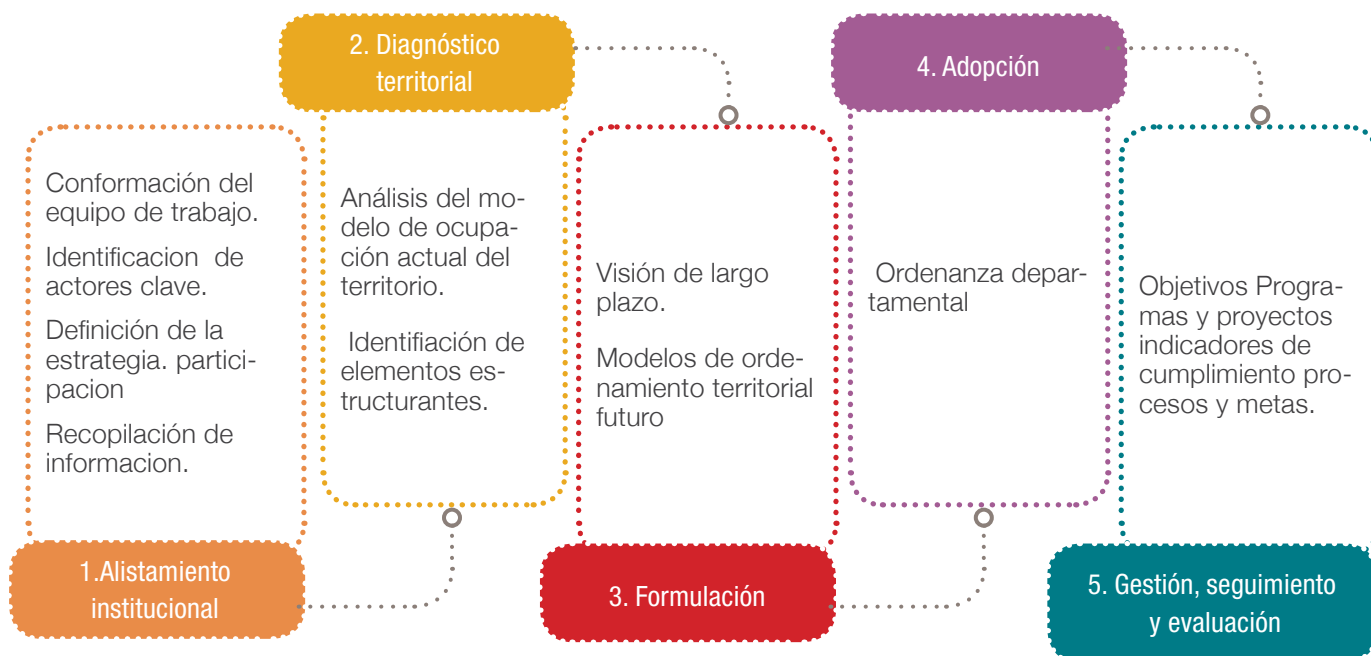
2. Diagnóstico territorial

4. Adopción

Conformación del equipo de trabajo.

Identificacion de actores clave.

Definición de la estrategia. participacion

Recopilación de informacion.

Análisis del modelo de ocupación actual del territorio.

Identifiación de elementos estructurantes.

Visión de largo plazo.

Modelos de ordenamiento territorial futuro

Ordenanza departamental

Objetivos Programas y proyectos indicadores de cumplimiento procesos y metas.

1.Alistamiento institucional

3. Formulación

5. Gestión, seguimiento y evaluación